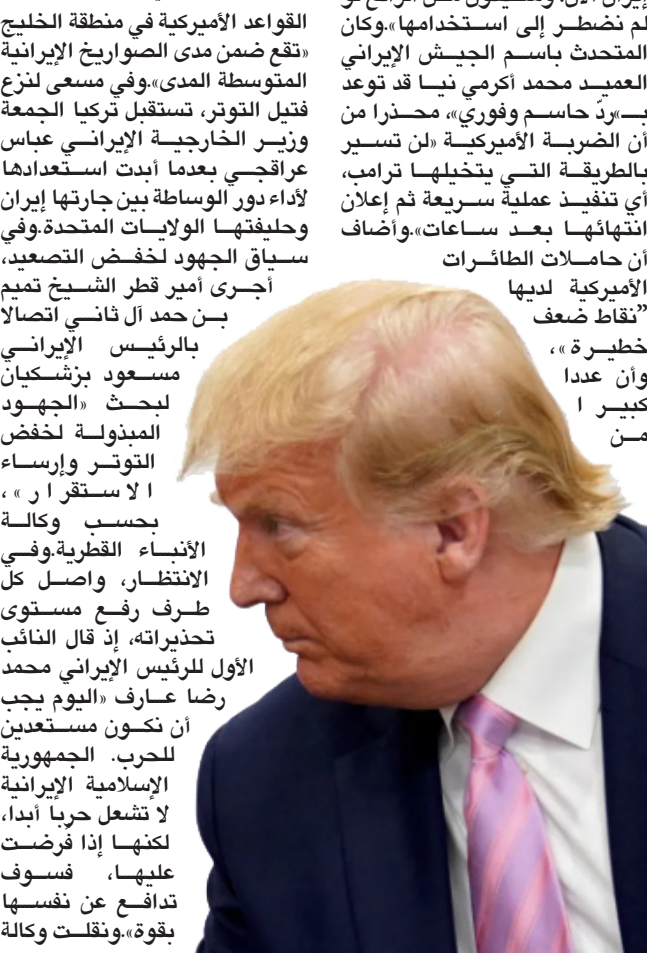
القواعد الأميركية في منطقة الخليج «تقع ضمن مدى الصواريخ الإيرانية المتوسطة المدى».وفي مسعى لنزع فتيل التوتر، تستقبل تركيا الجمعة وزير الخارجية الإيراني عباس عراقجي بعدما أبدت استعدادها لأداء دور الوساطة بين جارتها إيران وحليفتها الولايات المتحدة.وفي سياق الجهود لخفض التصعيد، أجرى أمير قطر الشيخ تميم بن حمد آل ثاني اتصالا بالرئيس الإيراني مسعود بزشكيان لبحث «الجهود المبذولة لخفض التوتر وإرساء الاستقرار»، بحسب وكالة الأنباء القطرية.وفي الانتظار، واصل كل طرف رفع مستوى تحذيراته، إذ قال النائب الأول للرئيس الإيراني محمد رضا عارف «اليوم يجب أن نكون مستعدين للحرب. الجمهورية الإسلامية الإيرانية لا تشعل حربا أبدا، لكنها إذا فرضت عليها، فسوف تدافع عن نفسها بقوة».ونقلت وكالة

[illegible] لم نضطر إلى استخدامها».وكان المتحدث باسم الجيش الإيراني العميد محمد أكرمي نيا قد توعد بـ«ردّ حاسم وفوري»، محذرا من أن الضربة الأميركية «لن تسير بالطريقة التي يتخيلها ترامب، أي تنفيذ عملية سريعة ثم إعلان انتهائها بعد ساعات».وأضاف أن حاملات الطائرات الأميركية لديها "نقاط ضعف خطيرة»، وأن عددا كبيرا من